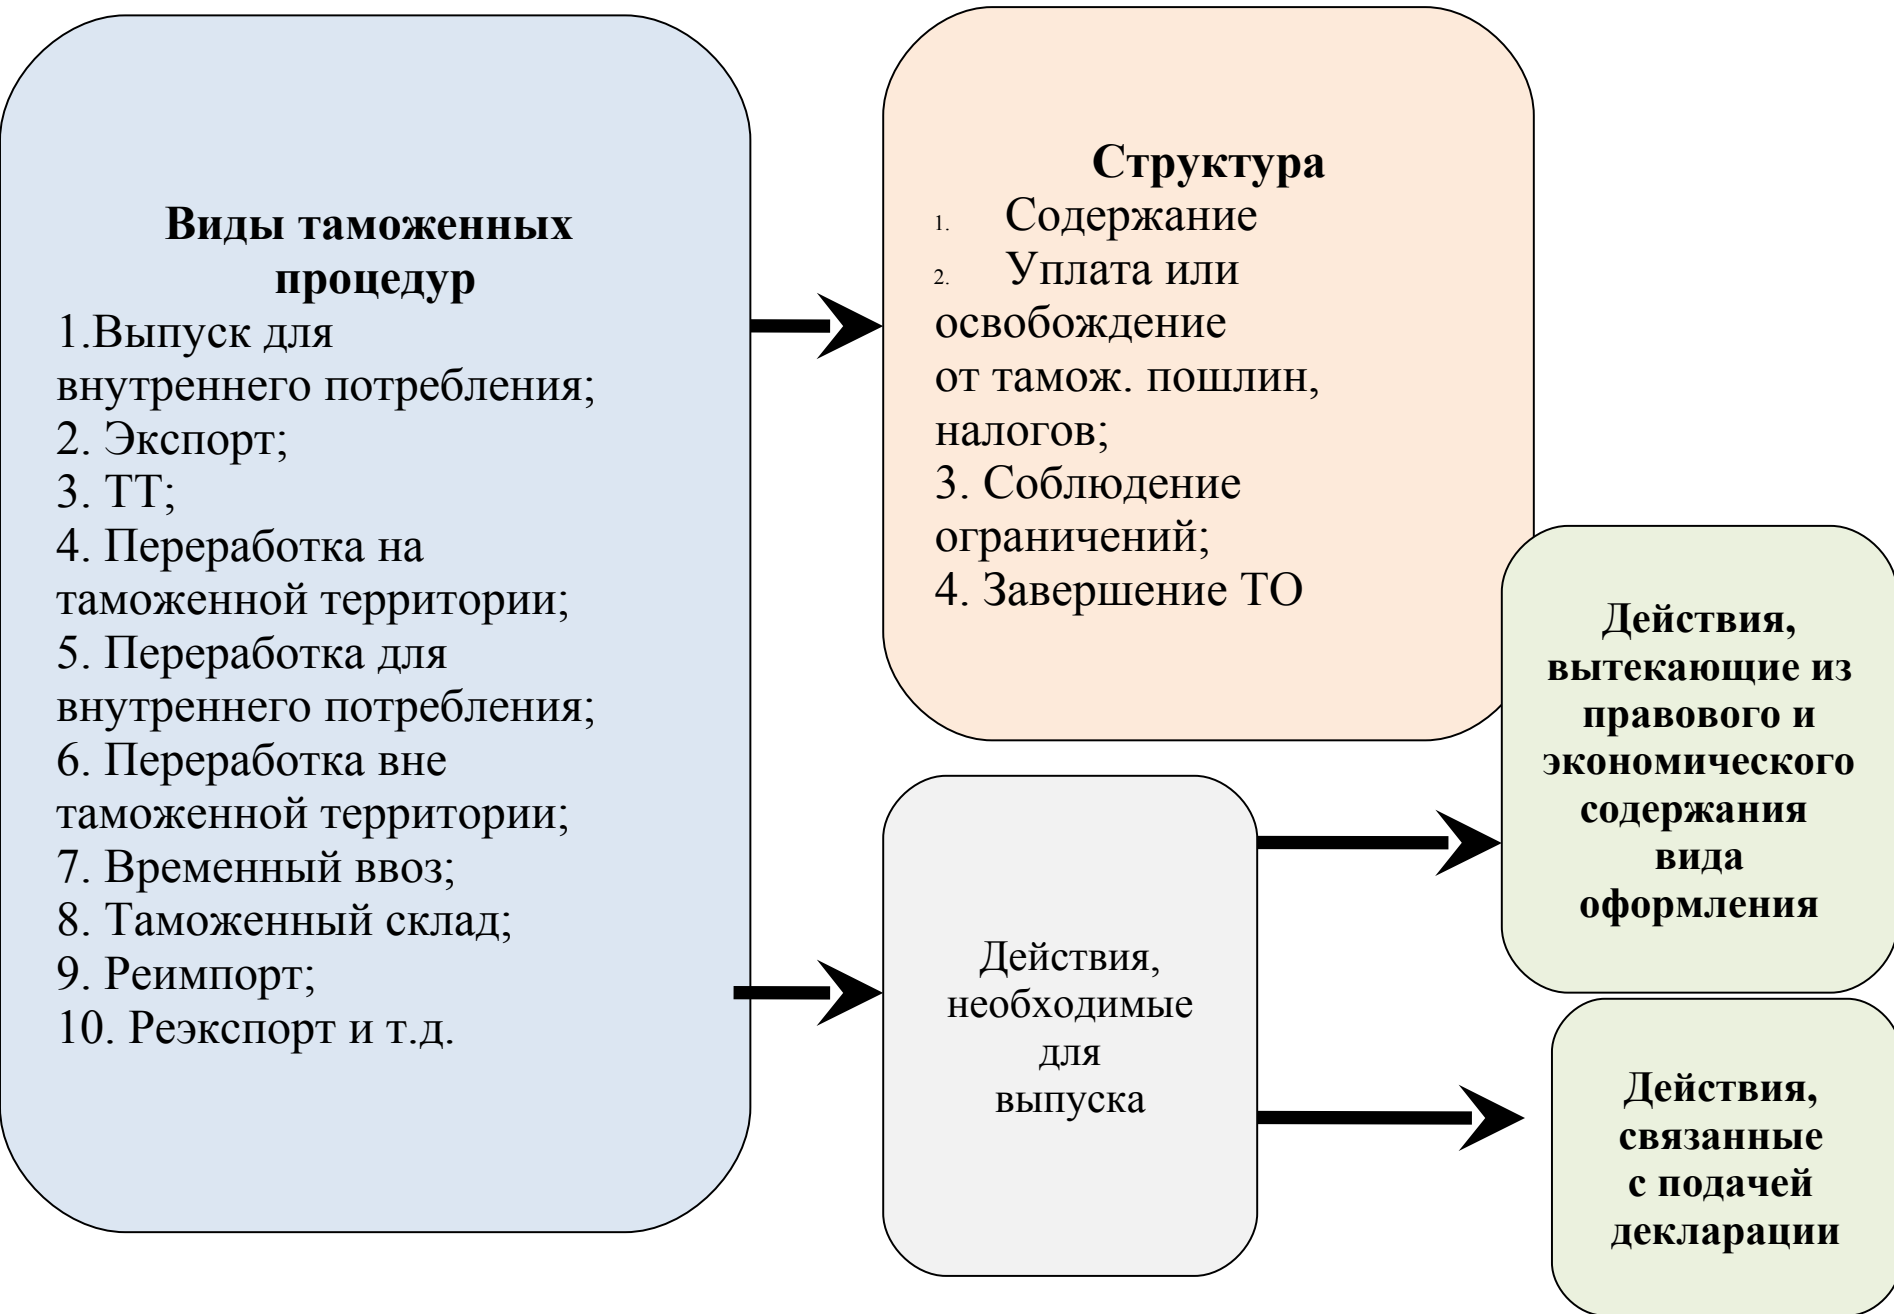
Виды таможенных процедур
1.Выпуск для внутреннего потребления;
2. Экспорт;
3. ТТ;
4. Переработка на таможенной территории;
5. Переработка для внутреннего потребления;
6. Переработка вне таможенной территории;
7. Временный ввоз;
8. Таможенный склад;
9. Реимпорт;
10. Реэкспорт и т.д.

Структура
1. Содержание
2. Уплата или освобождение от тамож. пошлин, налогов;
3. Соблюдение ограничений;
4. Завершение ТО

Действия, необходимые для выпуска

Действия, вытекающие из правового и экономического содержания вида оформления

Действия, связанные с подачей декларации